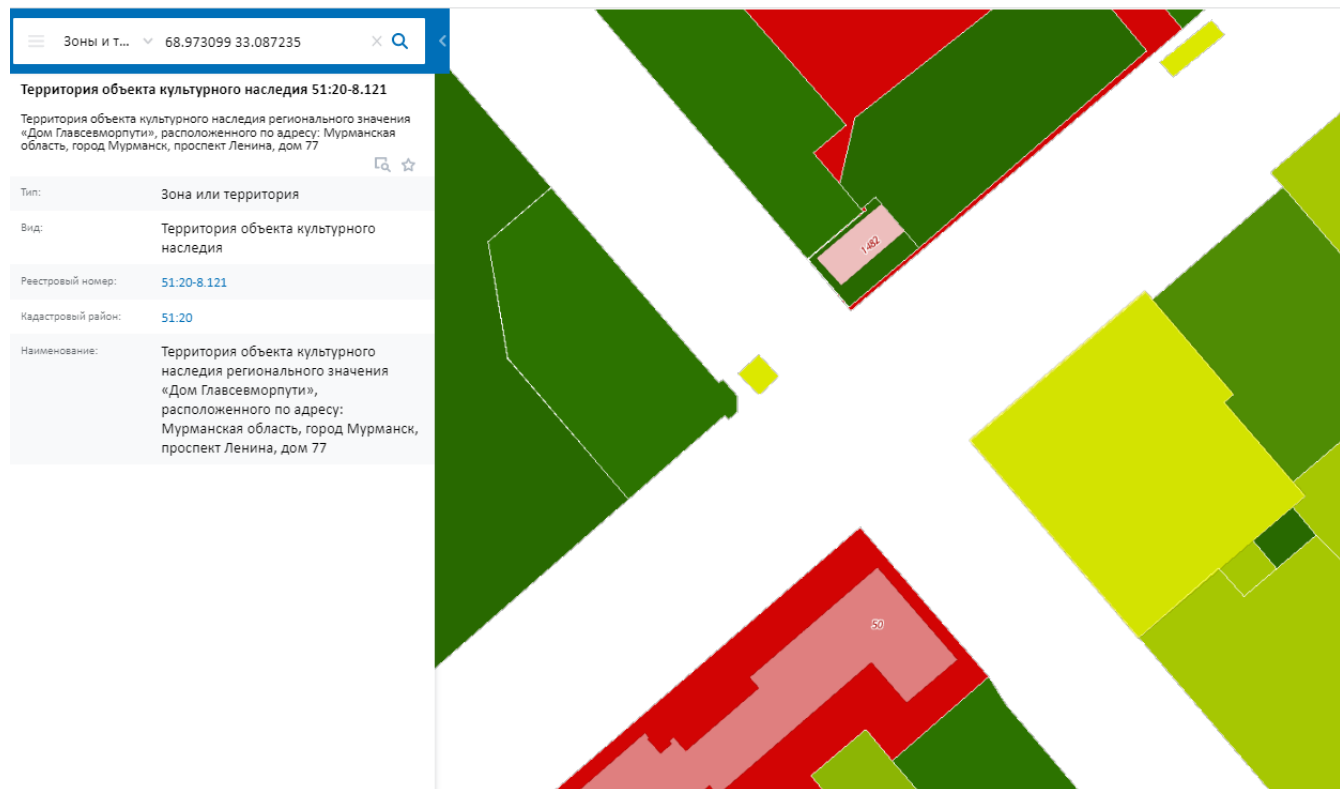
Зоны и т... 68.973099 33.087235

Территория объекта культурного наследия 51:20-8.121

Территория объекта культурного наследия регионального значения «Дом Главсевморпути», расположенного по адресу: Мурманская область, город Мурманск, проспект Ленина, дом 77

| | |
|---|---|
| Тип: | Зона или территория |
| Вид: | Территория объекта культурного наследия |
| Реестровый номер: | 51:20-8.121 |
| Кадастровый район: | 51:20 |
| Наименование: | Территория объекта культурного наследия регионального значения «Дом Главсевморпути», расположенного по адресу: Мурманская область, город Мурманск, проспект Ленина, дом 77 |

1482

50